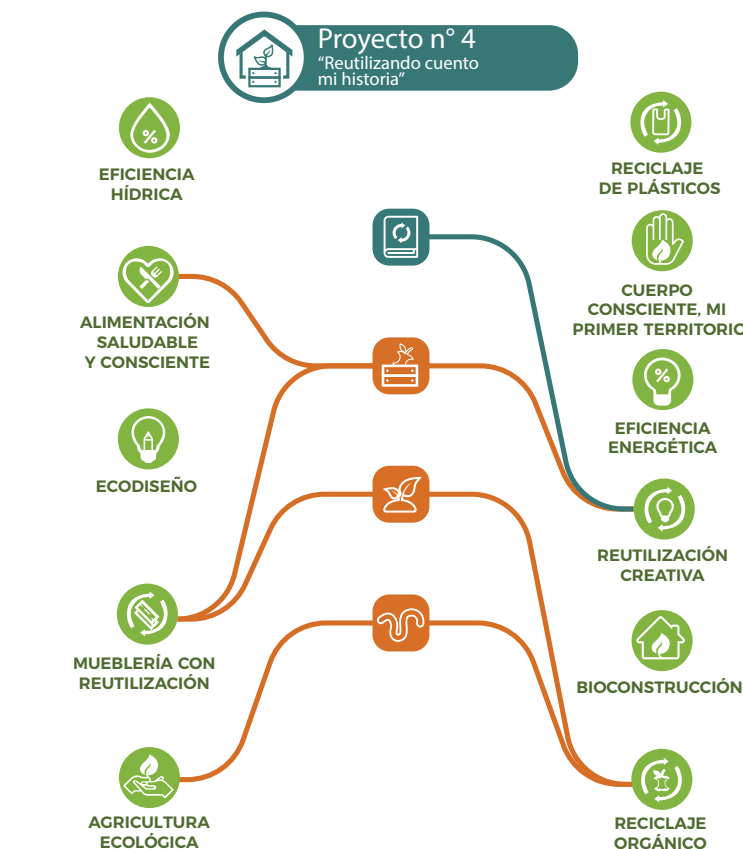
Proyecto n° 4
"Reutilizando cuento mi historia"

EFICIENCIA HÍDRICA

ALIMENTACIÓN SALUDABLE Y CONSCIENTE

ECODISEÑO

MUEBLERÍA CON REUTILIZACIÓN

AGRICULTURA ECOLÓGICA

RECICLAJE DE PLÁSTICOS

CUERPO CONSCIENTE, MI PRIMER TERRITORIO

EFICIENCIA ENERGÉTICA

REUTILIZACIÓN CREATIVA

BIOCONSTRUCCIÓN

RECICLAJE ORGÁNICO